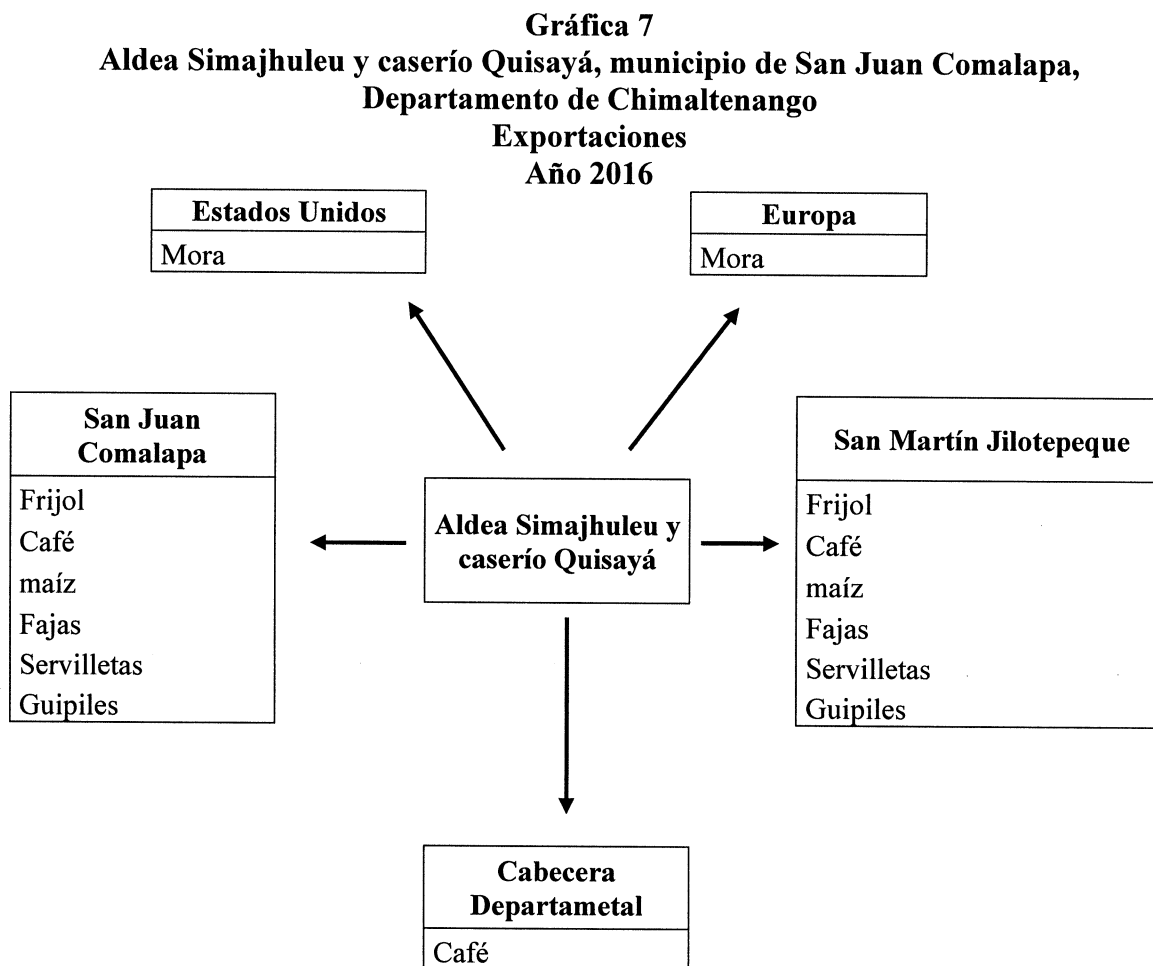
Gráfica 7
Aldea Simajhuleu y caserío Quisayá, municipio de San Juan Comalapa, Departamento de Chimaltenango
Exportaciones
Año 2016

Estados Unidos
Mora

Europa
Mora

San Juan Comalapa
Frijol
Café
maíz
Fajas
Servilletas
Guipiles

Aldea Simajhuleu y caserío Quisayá

San Martín Jilotepeque
Frijol
Café
maíz
Fajas
Servilletas
Guipiles

Cabecera Departametal
Café